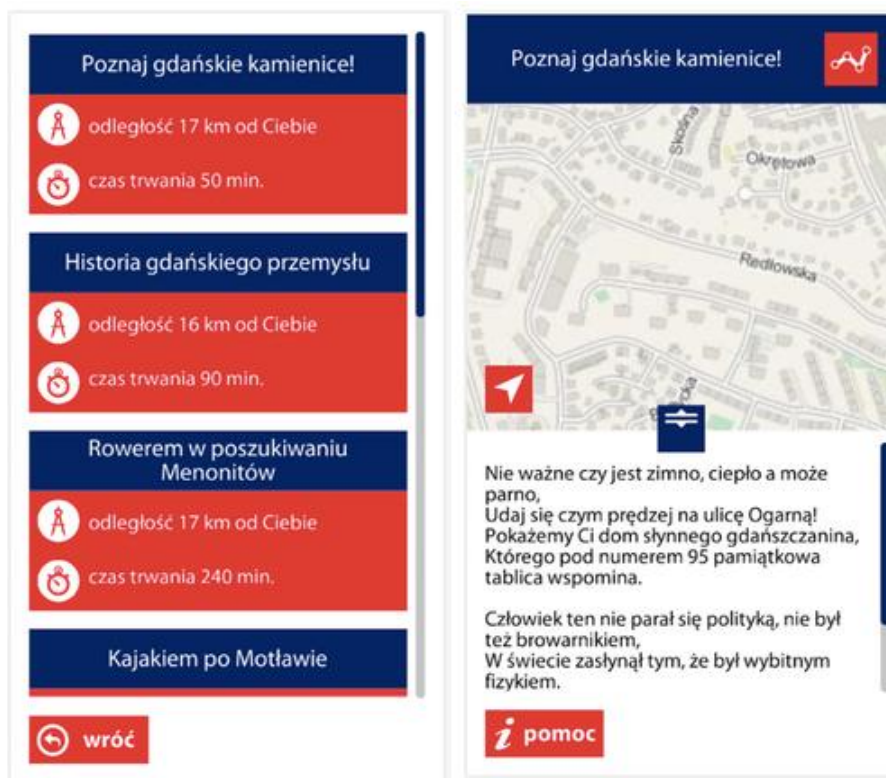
Poznaj gdańskie kamienice!

odległość 17 km od Ciebie

czas trwania 50 min.

Historia gdańskiego przemysłu

odległość 16 km od Ciebie

czas trwania 90 min.

Rowerem w poszukiwaniu Menonitów

odległość 17 km od Ciebie

czas trwania 240 min.

Kajakiem po Motławie

wróć

Poznaj gdańskie kamienice!

Skolna

Okrętowa

Redłowska

Nie ważne czy jest zimno, ciepło a może parno,
Udaj się czym prędzej na ulicę Ogarną!
Pokażemy Ci dom słynnego gdańszczanina,
Którego pod numerem 95 pamiątkowa tablica wspomina.

Człowiek ten nie parał się polityką, nie był też browarnikiem,
W świecie zasłynął tym, że był wybitnym fizykiem.

pomoc